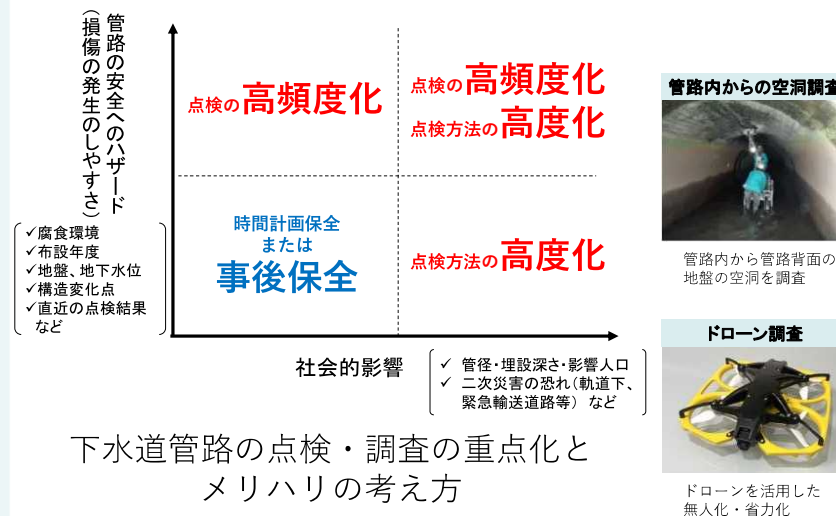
管路の安全へのハザード（損傷の発生のしやすさ）

✓腐食環境
✓布設年度
✓地盤、地下水位
✓構造変化点
✓直近の点検結果
など

点検の高頻度化

点検の高頻度化
点検方法の高度化

時間計画保全
または
事後保全

点検方法の高度化

社会的影響

✓ 管径・埋設深さ・影響人口
✓ 二次災害の恐れ（軌道下、緊急輸送道路等） など

下水道管路の点検・調査の重点化とメリハリの考え方

管路内からの空洞調査

管路内から管路背面の地盤の空洞を調査

ドローン調査

ドローンを活用した無人化・省力化